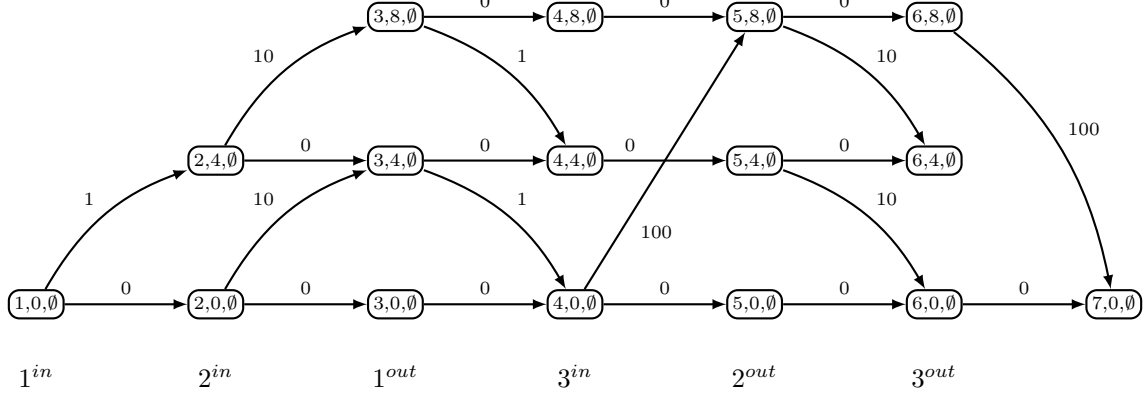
0 0 0

3,8,$\emptyset$ 4,8,$\emptyset$ 5,8,$\emptyset$ 6,8,$\emptyset$

10 1 10

100

2,4,$\emptyset$ 0 3,4,$\emptyset$ 0 4,4,$\emptyset$ 0 5,4,$\emptyset$ 0 6,4,$\emptyset$

1 10 1 10

100

1,0,$\emptyset$ 0 2,0,$\emptyset$ 0 3,0,$\emptyset$ 0 4,0,$\emptyset$ 0 5,0,$\emptyset$ 0 6,0,$\emptyset$ 0 7,0,$\emptyset$

$1^{in}$ $2^{in}$ $1^{out}$ $3^{in}$ $2^{out}$ $3^{out}$